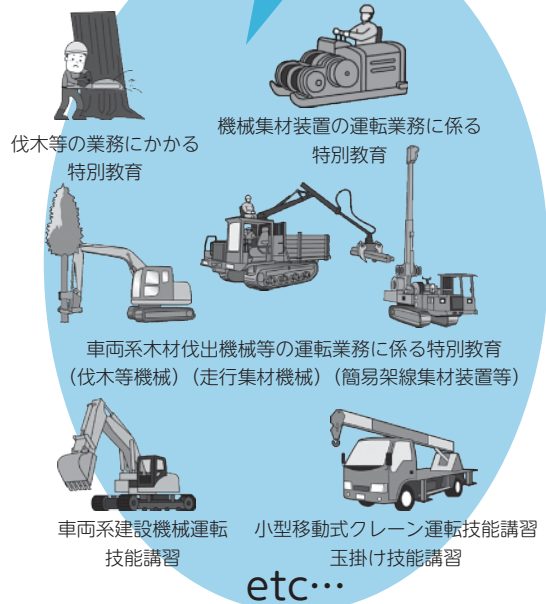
伐木等の業務にかかる特別教育

機械集材装置の運転業務に係る特別教育

車両系木材伐出機械等の運転業務に係る特別教育（伐木等機械）（走行集材機械）（簡易架線集材装置等）

車両系建設機械運転技能講習

小型移動式クレーン運転技能講習
玉掛け技能講習

etc…